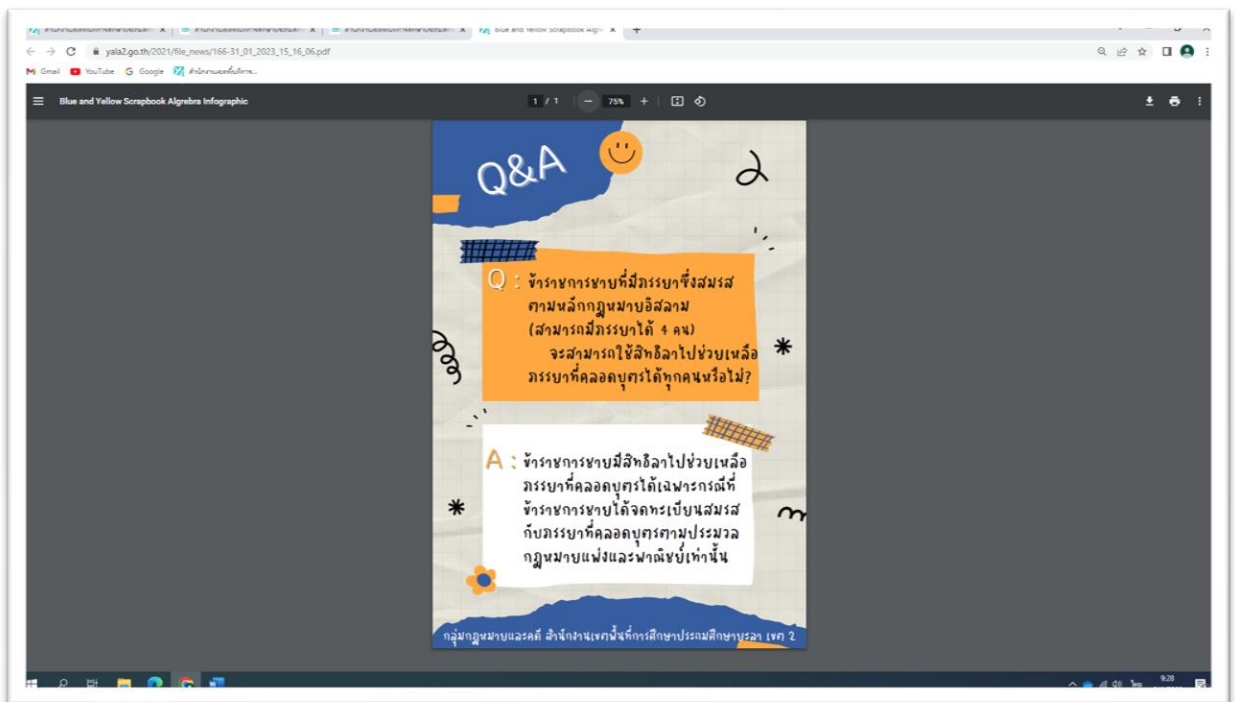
Blue and Yellow Scrapbook Algeb ×

yala2.go.th/2021/file_news/166-31_01_2023_15_16_06.pdf

Gmail YouTube Google

Blue and Yellow Scrapbook Algebra Infographic

1 / 1 75%

Q&A

Q : ข้าราชการชายที่มีภรรยาซึ่งสมรสตามหลักกฎหมายอิสลาม (สามารถมีภรรยาได้ 4 คน) จะสามารถใช้สิทธิลาไปช่วยเหลือภรรยาที่คลอดบุตรได้ทุกคนหรือไม่?

A : ข้าราชการชายมีสิทธิลาไปช่วยเหลือภรรยาที่คลอดบุตรได้เฉพาะกรณีที่ข้าราชการชายได้จดทะเบียนสมรสกับภรรยาที่คลอดบุตรตามประมวลกฎหมายแพ่งและพาณิชย์เท่านั้น

กลุ่มกฎหมายและคดี สำนักงานเขตพื้นที่การศึกษาประถมศึกษายะลา เขต 2

9:28